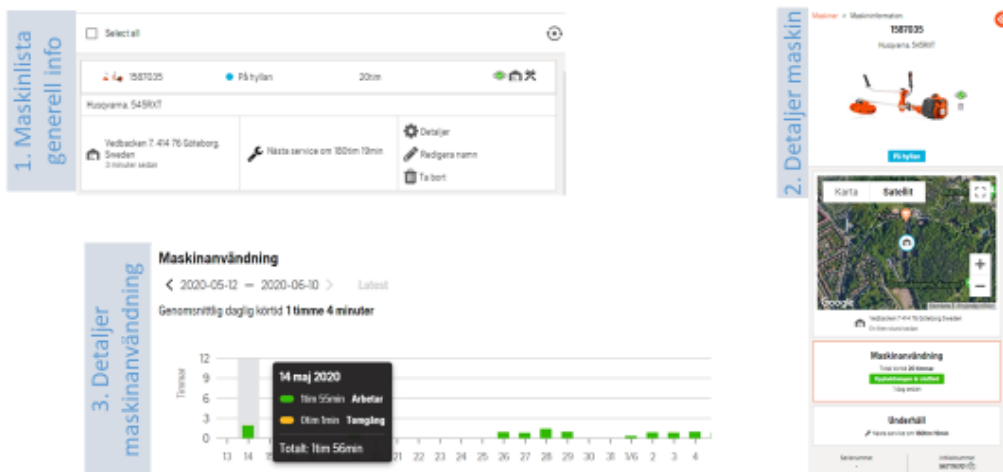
1. Maskinlista generell info

Select all

1587035

På hyllan

20tim

Husqvarna 545RXT

Vedbacken 7, 414 76 Göteborg, Sweden
3 minuter sedan

Nästa service om 180tim 19min

Detaljer

Redigera namn

Ta bort

2. Detaljer maskin

Maskiner > Maskininformation

1587035

Husqvarna 545RXT

På hyllan

Karta

Satellit

Vedbacken 7 414 76 Göteborg Sweden

Maskinanvändning

Totalt körtid 20 timmar

Underhåll

Nästa service om 180tim 19min

3. Detaljer maskinanvändning

Maskinanvändning

2020-05-12 — 2020-06-10

Latest

Genomsnittlig daglig körtid 1 timme 4 minuter

Timmar

12

9

6

3

0

14 maj 2020

1tim 55min Arbetar

0tim 1min Tomgång

Totalt: 1tim 56min

13 14 15 21 22 23 24 25 26 27 28 29 30 31 1/6 2 3 4